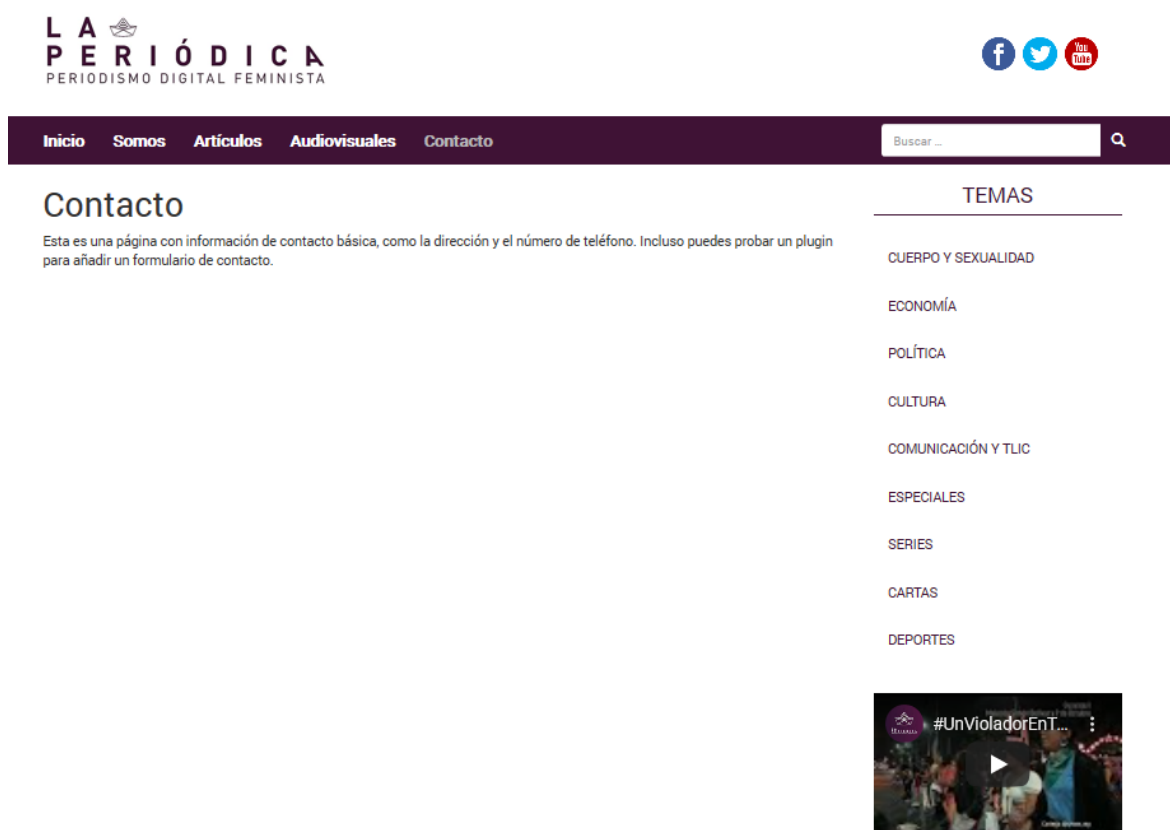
LA
PERIÓDICA
PERIODISMO DIGITAL FEMINISTA

Inicio Somos Artículos Audiovisuales Contacto

Buscar ...

Contacto

Esta es una página con información de contacto básica, como la dirección y el número de teléfono. Incluso puedes probar un plugin para añadir un formulario de contacto.

TEMAS

CUERPO Y SEXUALIDAD

ECONOMÍA

POLÍTICA

CULTURA

COMUNICACIÓN Y TLIC

ESPECIALES

SERIES

CARTAS

DEPORTES

#UnVioladorEnT...